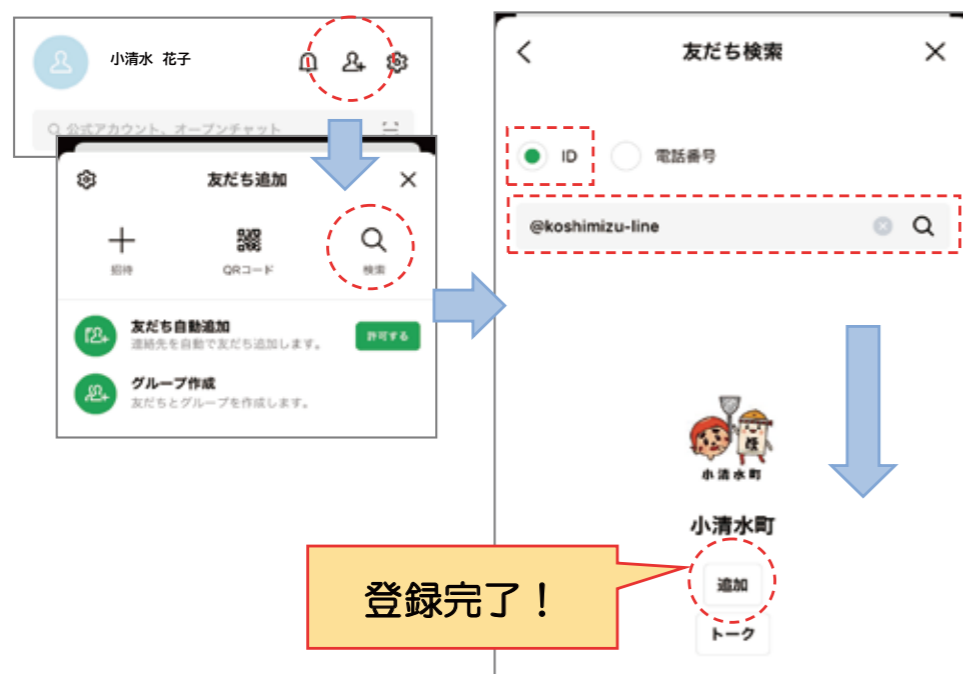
小清水 花子

公式アカウント、オープンチャット

友だち追加

招待

QRコード

検索

友だち自動追加
連絡先を自動で友だち追加します。

許可する

グループ作成
友だちとグループを作成します。

友だち検索

ID

電話番号

@koshimizu-line

小清水町

小清水町

追加

トーク

登録完了！